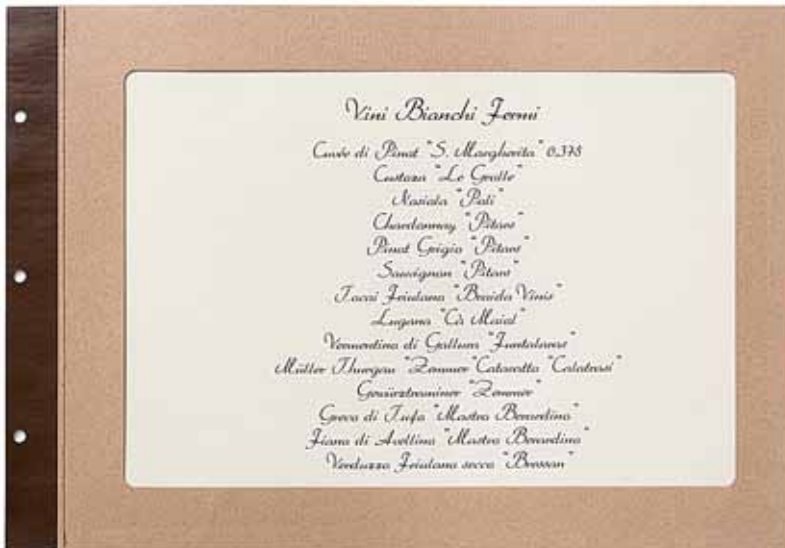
Vini Bianchi Fermi

Cuvée di Pinot "S. Margherita" 0,375
Custoza "Le Grotte"
Nosiola "Poli"
Chardonnay "Pitars"
Pinot Grigio "Pitars"
Sauvignon "Pitars"
Tocai Friulano "Borida Vinis"
Lugana "Cà Maiol"
Vermentino di Gallura "Funtanaliras"
Müller Thurgau "Zemmer" Cataratto "Colatrasi"
Gewürztraminer "Zemmer"
Greco di Tufo "Mastro Berardino"
Fiano di Avellino "Mastro Berardino"
Verduzzo Friulano secco "Bressan"